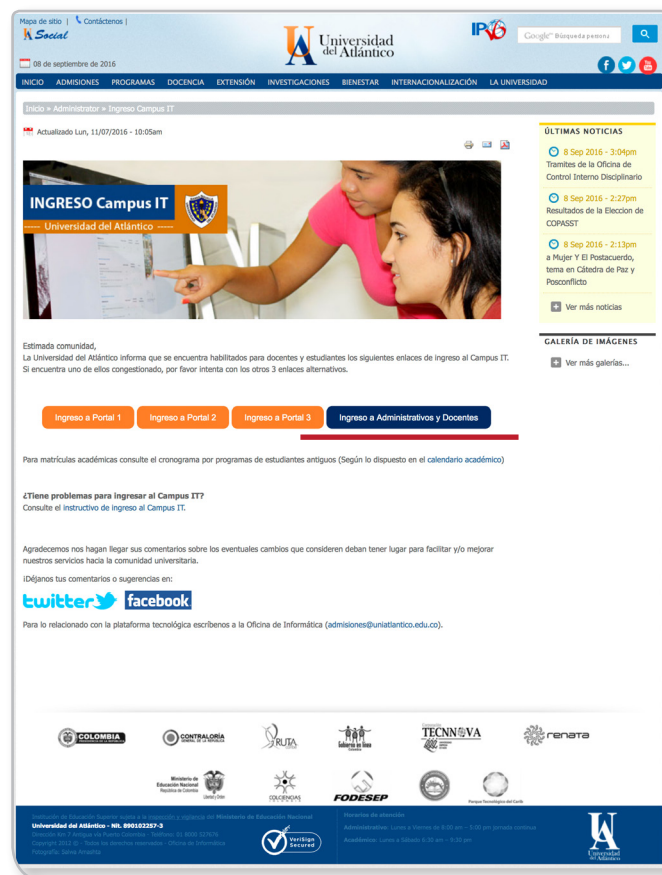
Mapa de sitio | Contáctenos |
Social

08 de septiembre de 2016

Universidad del Atlántico

IPv6

Google Búsqueda personalizada

INICIO ADMISIONES PROGRAMAS DOCENCIA EXTENSIÓN INVESTIGACIONES BIENESTAR INTERNACIONALIZACIÓN LA UNIVERSIDAD

Inicio » Administrator » Ingreso Campus IT

Actualizado Lun, 11/07/2016 - 10:05am

INGRESO Campus IT
Universidad del Atlántico

Estimada comunidad,
La Universidad del Atlántico informa que se encuentra habilitados para docentes y estudiantes los siguientes enlaces de ingreso al Campus IT. Si encuentra uno de ellos congestionado, por favor intenta con los otros 3 enlaces alternativos.

Ingreso a Portal 1 Ingreso a Portal 2 Ingreso a Portal 3 Ingreso a Administrativos y Docentes

Para matrículas académicas consulte el cronograma por programas de estudiantes antiguos (Según lo dispuesto en el calendario académico)

¿Tiene problemas para ingresar al Campus IT?
Consulte el instructivo de ingreso al Campus IT.

Agradecemos nos hagan llegar sus comentarios sobre los eventuales cambios que consideren deban tener lugar para facilitar y/o mejorar nuestros servicios hacia la comunidad universitaria.

¡Déjanos tus comentarios o sugerencias en:

twitter facebook

Para lo relacionado con la plataforma tecnológica escríbenos a la Oficina de Informática (admisiones@uniatlantico.edu.co).

ÚLTIMAS NOTICIAS

8 Sep 2016 - 3:04pm
Tramites de la Oficina de Control Interno Disciplinario

8 Sep 2016 - 2:27pm
Resultados de la Eleccion de COPASST

8 Sep 2016 - 2:13pm
a Mujer Y El Postacuerdo, tema en Cátedra de Paz y Posconflicto

Ver más noticias

GALERÍA DE IMÁGENES

Ver más galerías...

COLOMBIA CONTRALORÍA GENERAL DE LA REPÚBLICA RUTA N Gobierno en línea TECNNOVA renata

Ministerio de Educación Nacional República de Colombia COLCIENCIAS FODESEP Parque Tecnológico del Caribe

Institución de Educación Superior sujeta a inspección y vigilancia del Ministerio de Educación Nacional
Universidad del Atlántico - Nit. 890102257-3
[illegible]
Copyright 2013 © - Todos los derechos reservados - Oficina de Informática
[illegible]

VeriSign Secured

Horarios de atención
Administrativo: Lunes a Viernes de 8:00 am – 5:00 pm jornada continua
Académico: Lunes a Sábado 6:30 am – 9:30 pm

Universidad del Atlántico